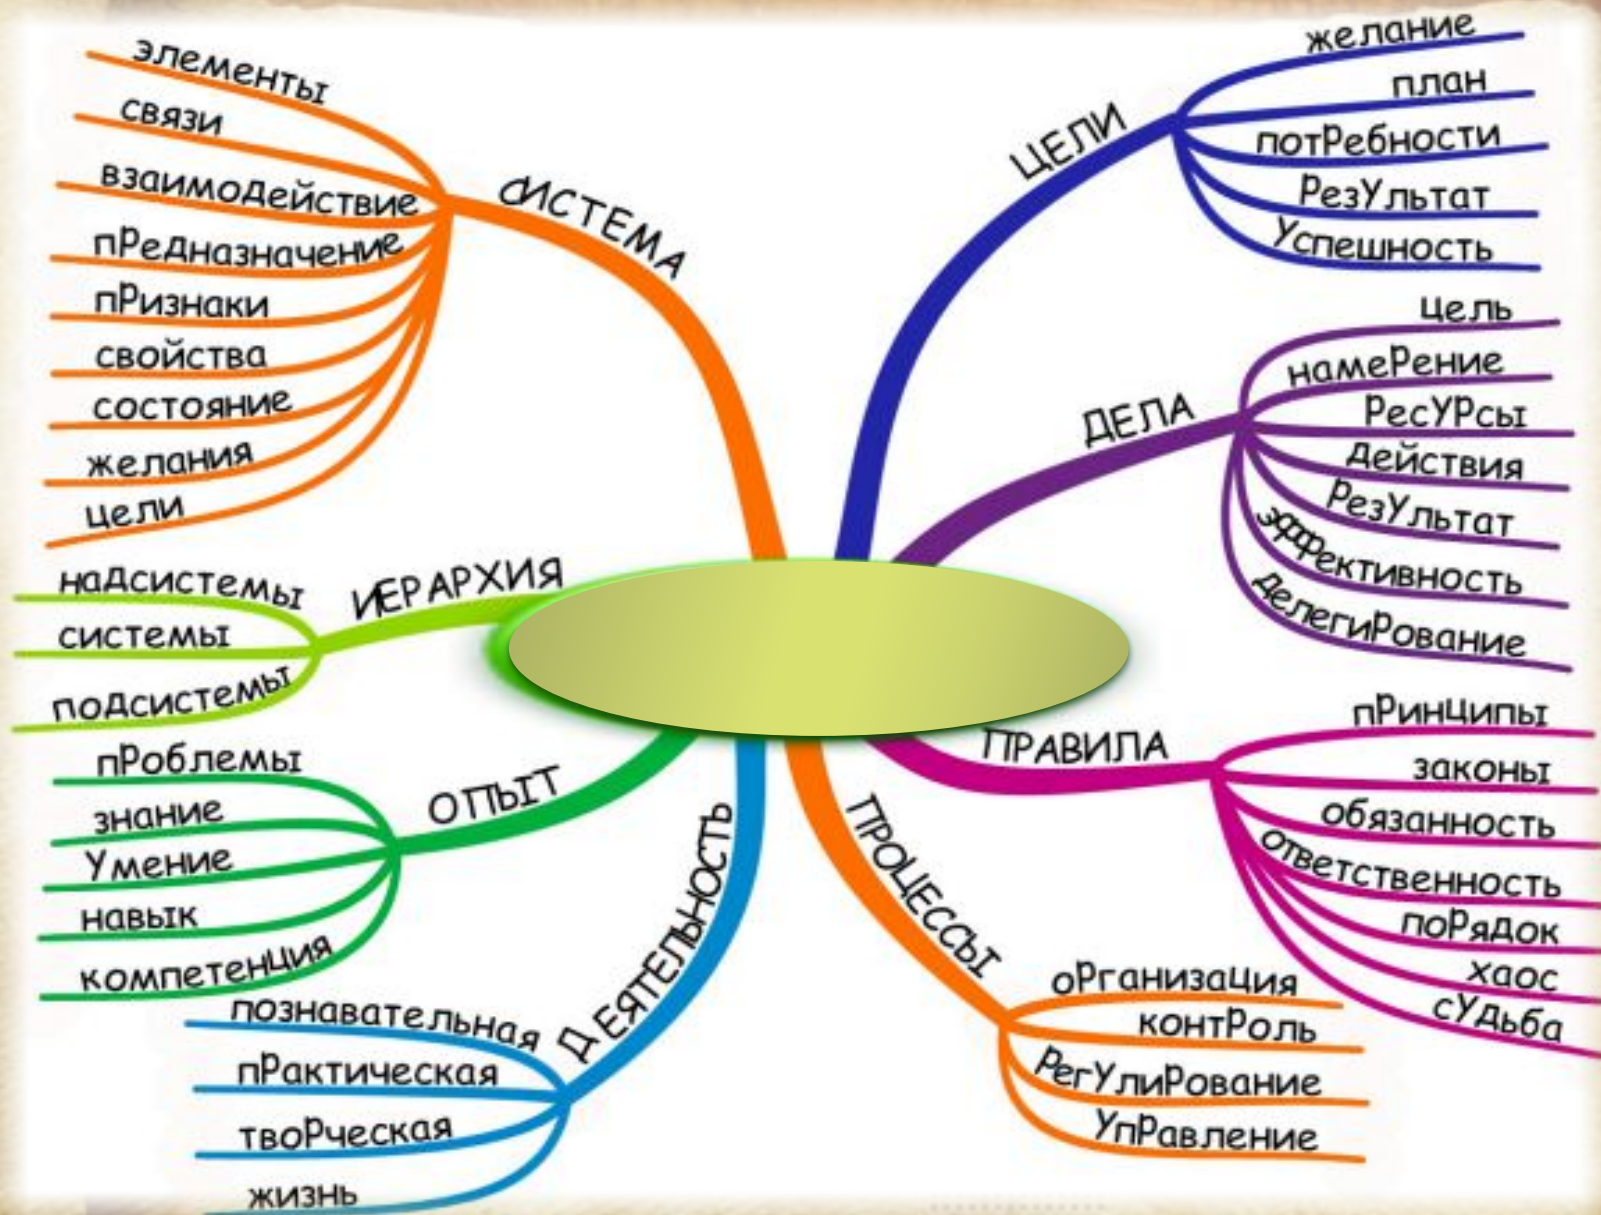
СИСТЕМА
элементы
связи
взаимодействие
предназначение
признаки
свойства
состояние
желания
цели

ЦЕЛИ
желание
план
потребности
результат
успешность

ДЕЛА
цель
намерение
ресурсы
действия
результат
эффективность
делегирование

ИЕРАРХИЯ
надсистемы
системы
подсистемы

ОПЫТ
проблемы
знание
умение
навык
компетенция

ДЕЯТЕЛЬНОСТЬ
познавательная
практическая
творческая
жизнь

ПРОЦЕССЫ
организация
контроль
регулирование
управление

ПРАВИЛА
принципы
законы
обязанность
ответственность
порядок
хаос
судьба